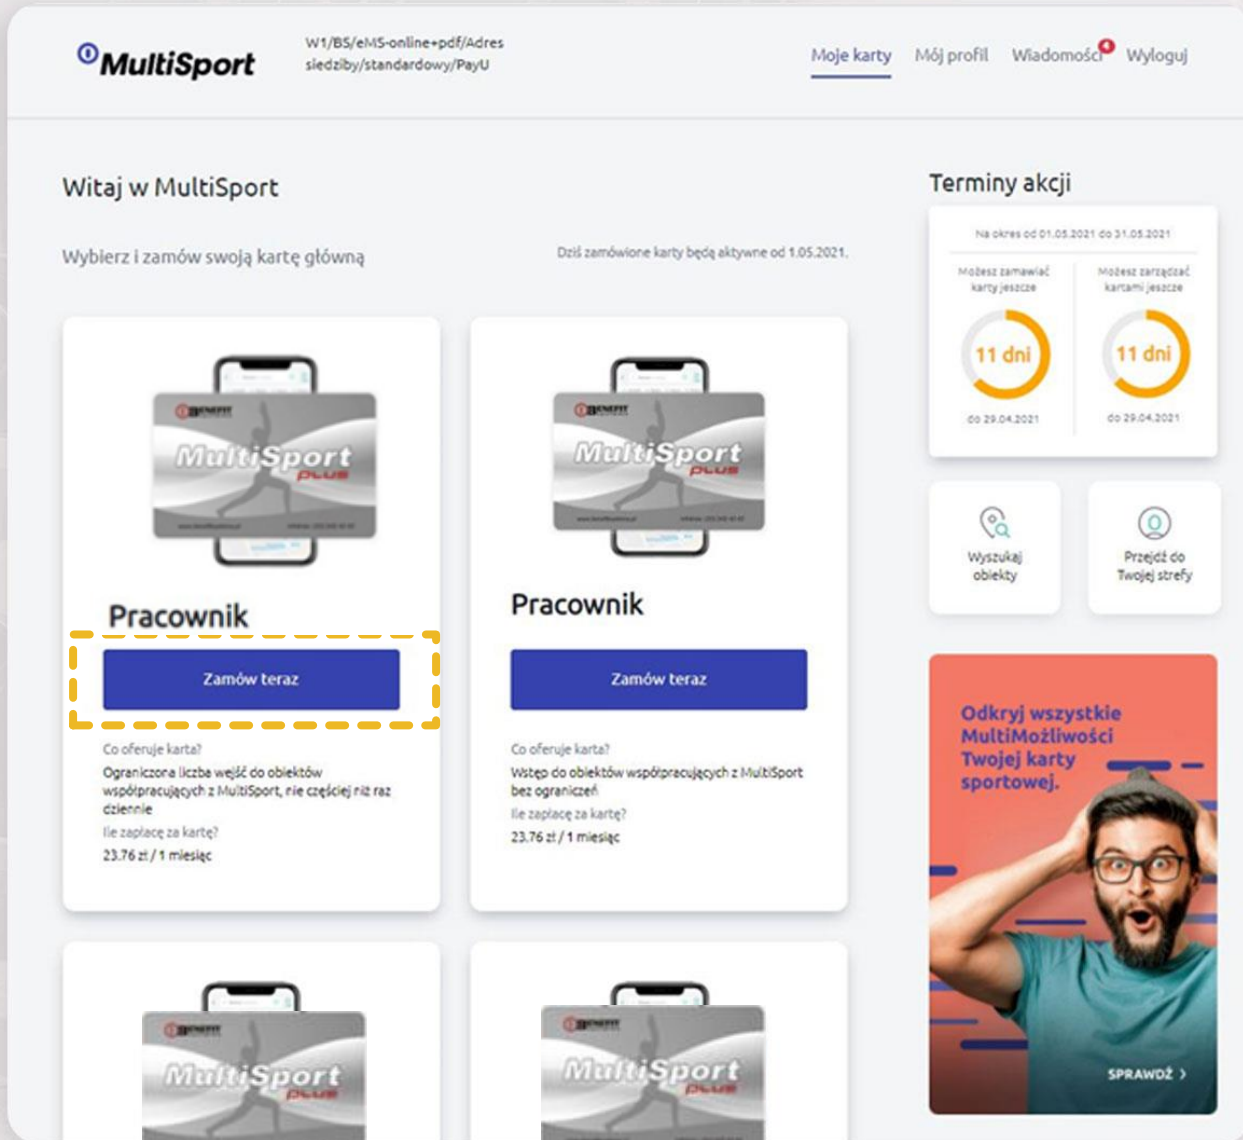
MultiSport

W1/BS/eMS-online+pdf/Adres siedziby/standardowy/PayU

Moje karty Mój profil Wiadomości Wyloguj

Witaj w MultiSport

Wybierz i zamów swoją kartę główną

Dziś zamówione karty będą aktywne od 1.05.2021.

MultiSport plus

Pracownik

Zamów teraz

Co oferuje karta?

Ograniczona liczba wejść do obiektów współpracujących z MultiSport, nie częściej niż raz dziennie

Ile zapłacę za kartę?

23.76 zł / 1 miesiąc

MultiSport plus

Pracownik

Zamów teraz

Co oferuje karta?

Wstęp do obiektów współpracujących z MultiSport bez ograniczeń

Ile zapłacę za kartę?

23.76 zł / 1 miesiąc

MultiSport plus

MultiSport plus

Terminy akcji

Na okres od 01.05.2021 do 31.05.2021

Możesz zamawiać karty jeszcze

11 dni

do 29.04.2021

Możesz zarządzać kartami jeszcze

11 dni

do 29.04.2021

Wyszukaj obiekty

Przejdź do Twojej strefy

Odkryj wszystkie MultiMożliwości Twojej karty sportowej.

SPRAWDŹ ›